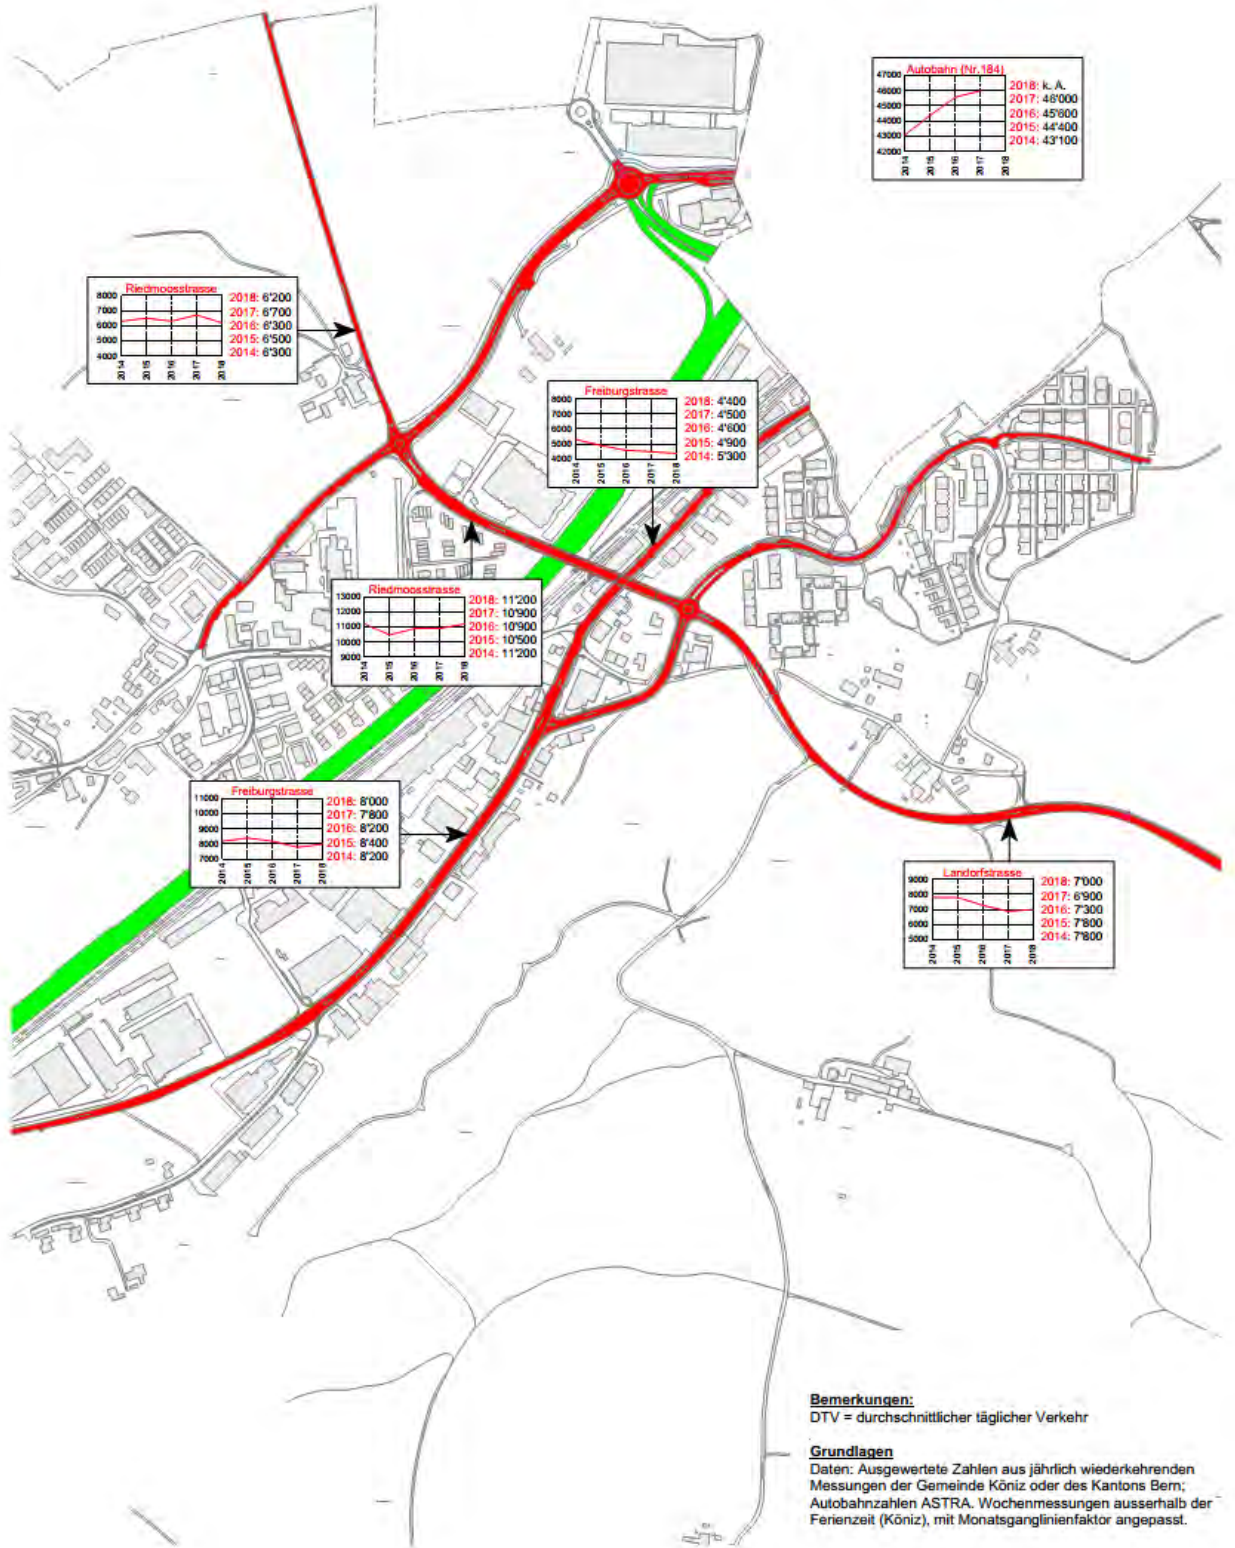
Autobahn (Nr.184)
47000
46000
45000
44000
43000
42000
2014 2015 2016 2017 2018
2018: k. A.
2017: 46'000
2016: 45'600
2015: 44'400
2014: 43'100

Riedmoosstrasse
8000
7000
6000
5000
4000
2014 2015 2016 2017 2018
2018: 6'200
2017: 6'700
2016: 6'300
2015: 6'500
2014: 6'300

Freiburgstrasse
8000
7000
6000
5000
4000
2014 2015 2016 2017 2018
2018: 4'400
2017: 4'500
2016: 4'600
2015: 4'900
2014: 5'300

Riedmoosstrasse
13000
12000
11000
10000
9000
2014 2015 2016 2017 2018
2018: 11'200
2017: 10'900
2016: 10'900
2015: 10'500
2014: 11'200

Freiburgstrasse
11000
10000
9000
8000
7000
2014 2015 2016 2017 2018
2018: 8'000
2017: 7'800
2016: 8'200
2015: 8'400
2014: 8'200

Landorfstrasse
9000
8000
7000
6000
5000
2014 2015 2016 2017 2018
2018: 7'000
2017: 6'900
2016: 7'300
2015: 7'800
2014: 7'800

Bemerkungen:
DTV = durchschnittlicher täglicher Verkehr

Grundlagen
Daten: Ausgewertete Zahlen aus jährlich wiederkehrenden Messungen der Gemeinde Köniz oder des Kantons Bern; Autobahnzahlen ASTRA. Wochenmessungen ausserhalb der Ferienzeit (Köniz), mit Monatsganglinienfaktor angepasst.